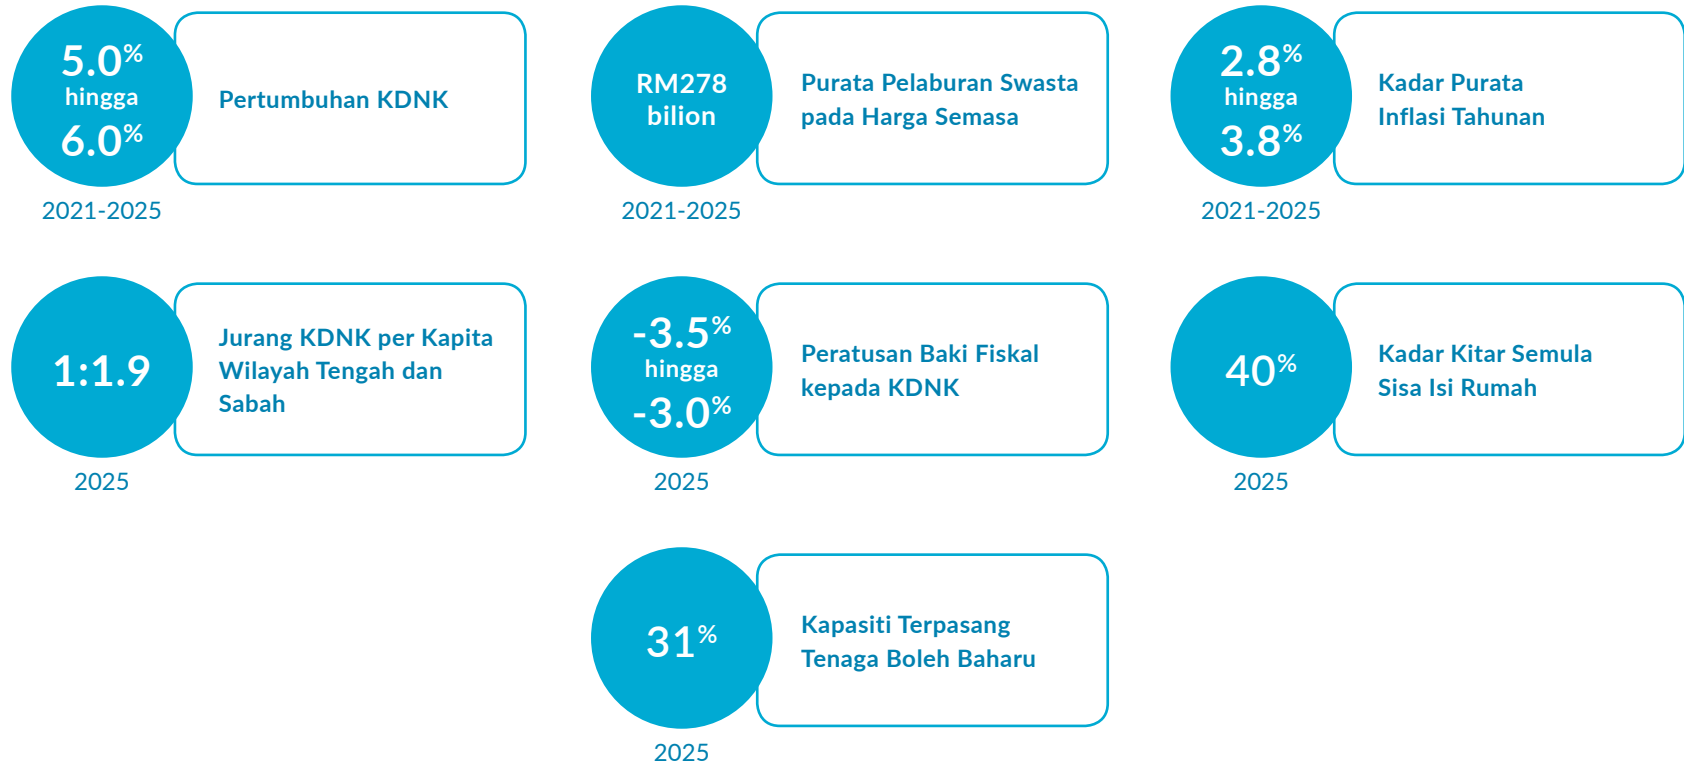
5.0% hingga 6.0%
Pertumbuhan KDNK
2021-2025

RM278 bilion
Purata Pelaburan Swasta pada Harga Semasa
2021-2025

2.8% hingga 3.8%
Kadar Purata Inflasi Tahunan
2021-2025

1:1.9
Jurang KDNK per Kapita Wilayah Tengah dan Sabah
2025

-3.5% hingga -3.0%
Peratusan Baki Fiskal kepada KDNK
2025

40%
Kadar Kitar Semula Sisa Isi Rumah
2025

31%
Kapasiti Terpasang Tenaga Boleh Baharu
2025